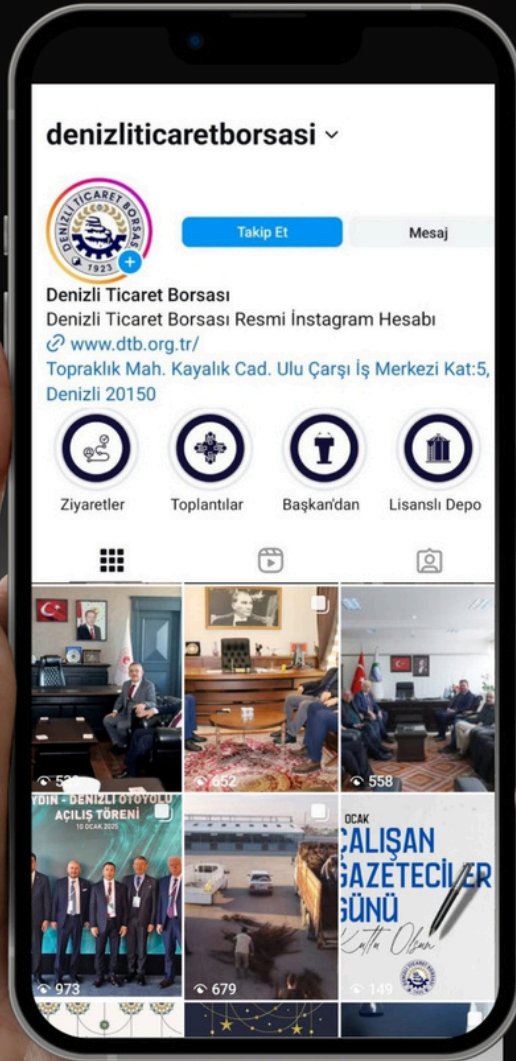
denizliticaretborsasi ˅

DENİZLİ TİCARET BORSASI
1923

Takip Et
Mesaj

Denizli Ticaret Borsası
Denizli Ticaret Borsası Resmi İnstagram Hesabı
www.dtb.org.tr/
Topraklık Mah. Kayalık Cad. Ulu Çarşı İş Merkezi Kat:5, Denizli 20150

Ziyaretler
Toplantılar
Başkan'dan
Lisanslı Depo

5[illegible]
652
558

AYDIN - DENİZLİ OTOYOLU AÇILIŞ TÖRENİ
12 OCAK 2025
973
679

OCAK
ÇALIŞAN GAZETECİLER GÜNÜ
Kutlu Olsun
149